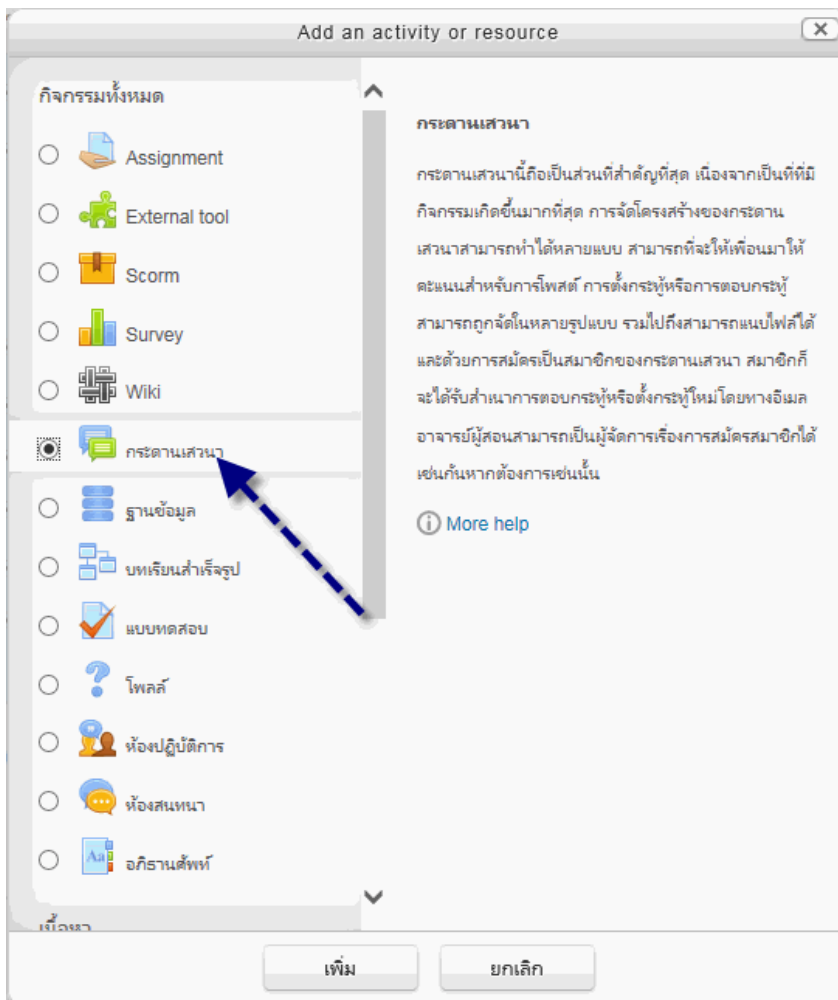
Add an activity or resource

กิจกรรมทั้งหมด

Assignment

External tool

Scorm

Survey

Wiki

กระดานเสวนา

ฐานข้อมูล

บทเรียนสำเร็จรูป

แบบทดสอบ

โพลล์

ห้องปฏิบัติการ

ห้องสนทนา

อภิธานศัพท์

เนื้อหา

กระดานเสวนา

กระดานเสวนานี้ถือเป็นส่วนที่สำคัญที่สุด เนื่องจากเป็นที่ที่มีกิจกรรมเกิดขึ้นมากที่สุด การจัดโครงสร้างของกระดานเสวนาสามารถทำได้หลายแบบ สามารถที่จะให้เพื่อนมาให้คะแนนสำหรับการโพสต์ การตั้งกระทู้หรือการตอบกระทู้สามารถถูกจัดในหลายรูปแบบ รวมไปถึงสามารถแนบไฟล์ได้และด้วยการสมัครเป็นสมาชิกของกระดานเสวนา สมาชิกก็จะได้รับสำเนาการตอบกระทู้หรือตั้งกระทู้ใหม่โดยทางอีเมล อาจารย์ผู้สอนสามารถเป็นผู้จัดการเรื่องการสมัครสมาชิกได้เช่นกันหากต้องการเช่นนั้น

More help

เพิ่ม

ยกเลิก